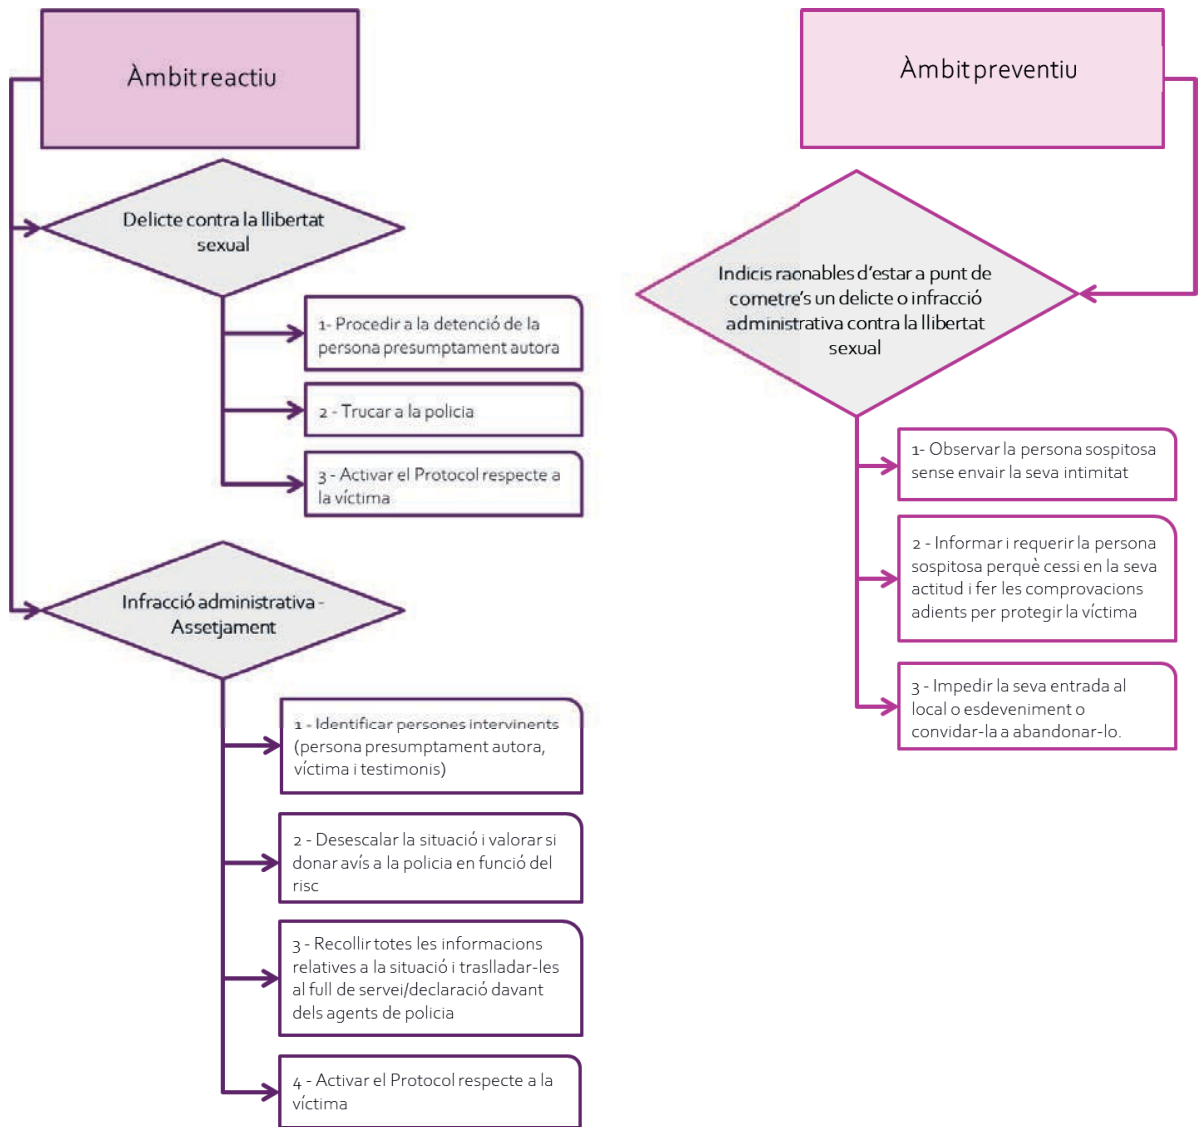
Àmbit reactiu

Delicte contra la llibertat sexual

1- Procedir a la detenció de la persona presumptament autora

2 - Trucar a la policia

3 - Activar el Protocol respecte a la víctima

Infracció administrativa - Assetjament

1 - Identificar persones intervinents (persona presumptament autora, víctima i testimonis)

2 - Desescalar la situació i valorar si donar avís a la policia en funció del risc

3 - Recollir totes les informacions relatives a la situació i traslladar-les al full de servei/declaració davant dels agents de policia

4 - Activar el Protocol respecte a la víctima

Àmbit preventiu

Indicis raonables d'estar a punt de cometre's un delicte o infracció administrativa contra la llibertat sexual

1- Observar la persona sospitosa sense envair la seva intimitat

2 - Informar i requerir la persona sospitosa perquè cessi en la seva actitud i fer les comprovacions adients per protegir la víctima

3 - Impedir la seva entrada al local o esdeveniment o convidar-la a abandonar-lo.